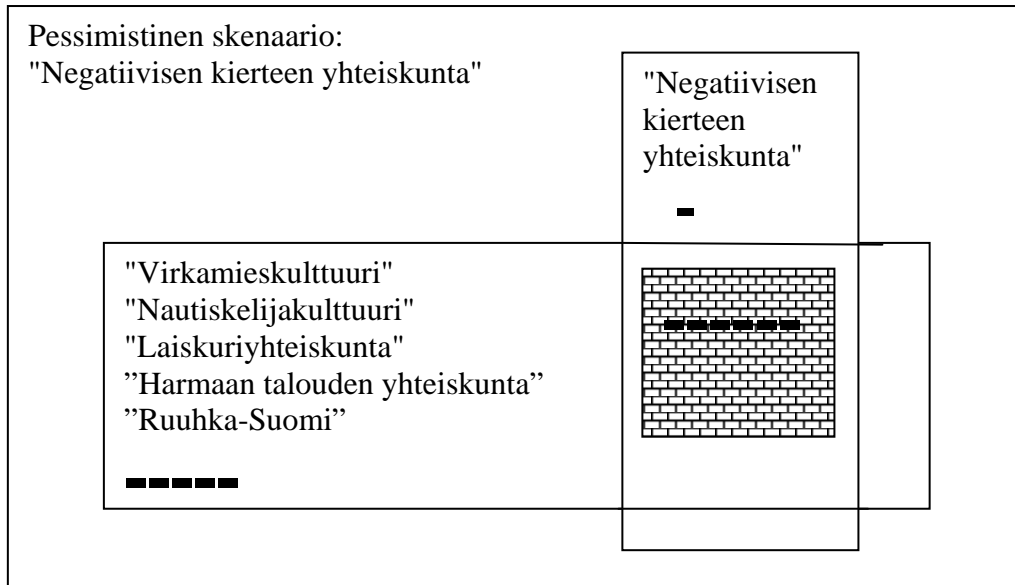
Pessimistinen skenaario:
"Negatiivisen kierteen yhteiskunta"

"Negatiivisen kierteen yhteiskunta"

-

"Virkamieskulttuuri"
"Nautiskelijakulttuuri"
"Laiskuriyhteiskunta"
”Harmaan talouden yhteiskunta”
”Ruuhka-Suomi”

-----

------